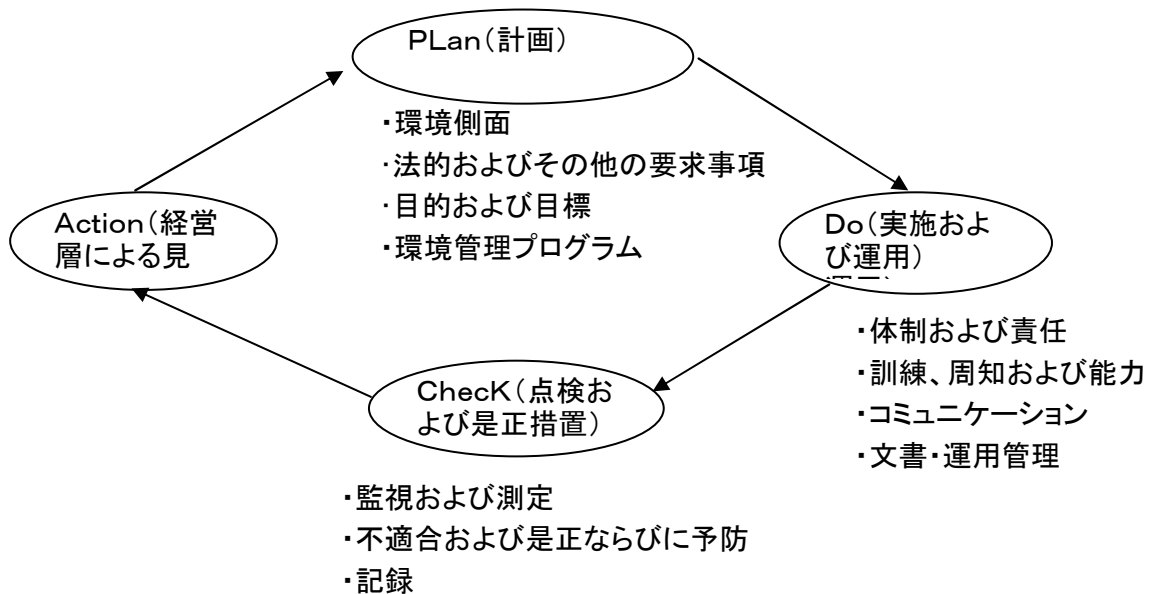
PLan(計画)

・環境側面
・法的およびその他の要求事項
・目的および目標
・環境管理プログラム

Do(実施および運用)
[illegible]

・体制および責任
・訓練、周知および能力
・コミュニケーション
・文書・運用管理

ChecK(点検および是正措置)

・監視および測定
・不適合および是正ならびに予防
・記録

Action(経営層による見